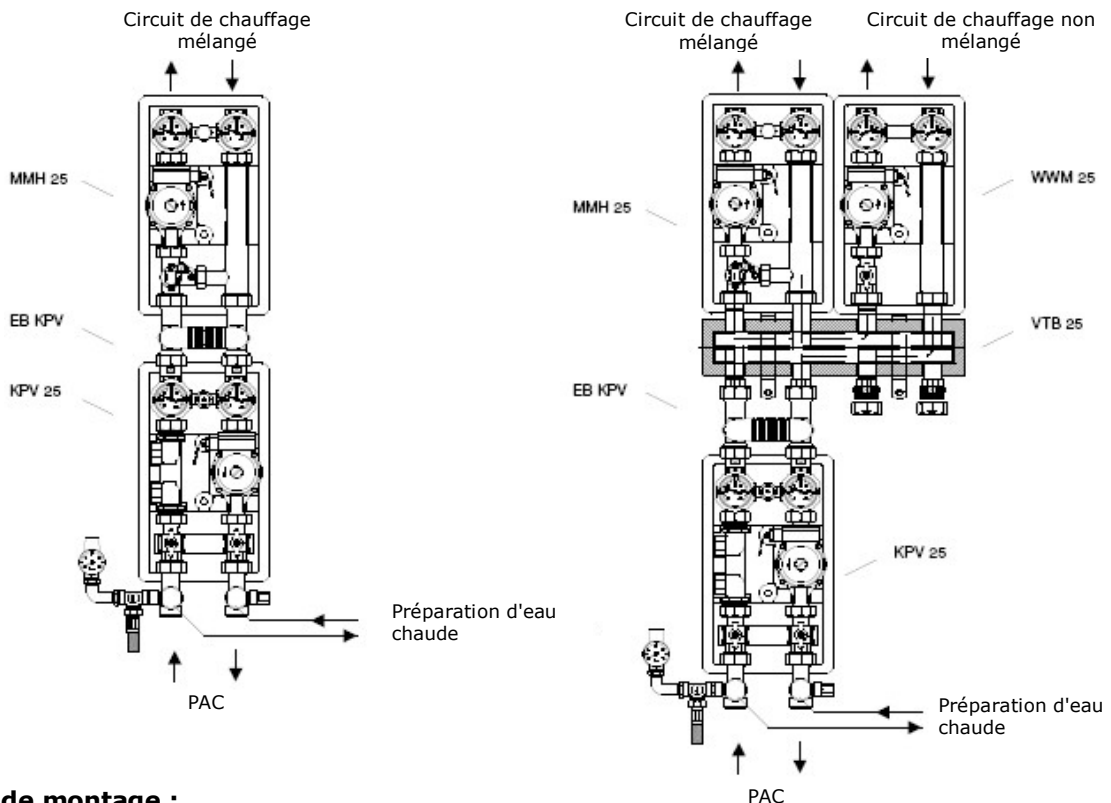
Circuit de chauffage mélangé

MMH 25

EB KPV

KPV 25

Préparation d'eau chaude

PAC

Circuit de chauffage mélangé

Circuit de chauffage non mélangé

MMH 25

WWM 25

VTB 25

EB KPV

KPV 25

Préparation d'eau chaude

PAC

de montage :